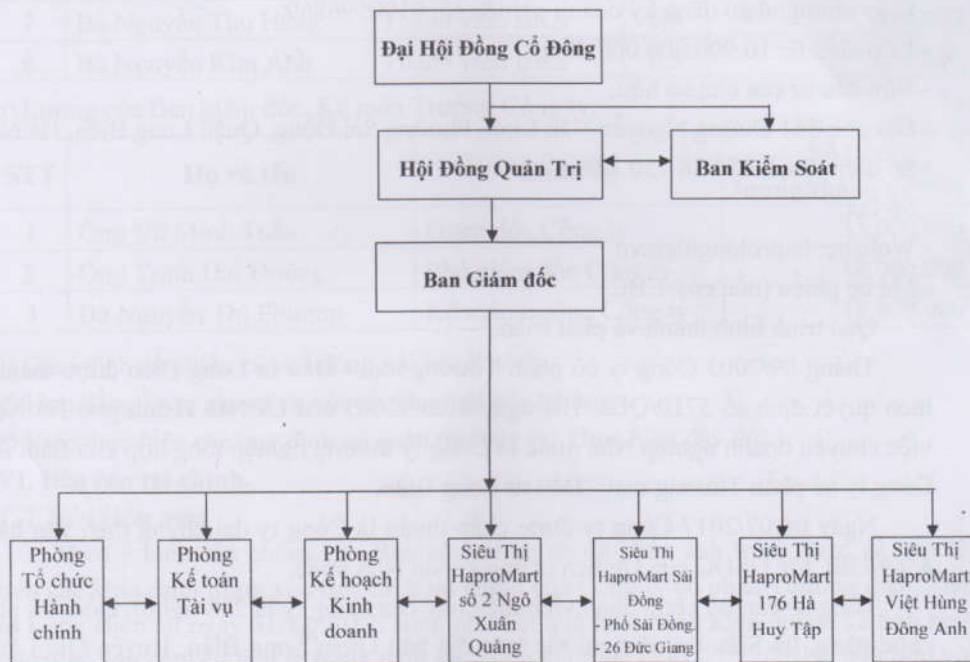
Đại Hội Đồng Cổ Đông

Hội Đồng Quản Trị

Ban Kiểm Soát

Ban Giám đốc

Phòng Tổ chức Hành chính

Phòng Kế toán Tài vụ

Phòng Kế hoạch Kinh doanh

Siêu Thị HaproMart số 2 Ngô Xuân Quảng

Siêu Thị HaproMart Sài Đồng - Phố Sài Đồng - 26 Đức Giang

Siêu Thị HaproMart 176 Hà Huy Tập

Siêu Thị HaproMart Việt Hùng Đông Anh